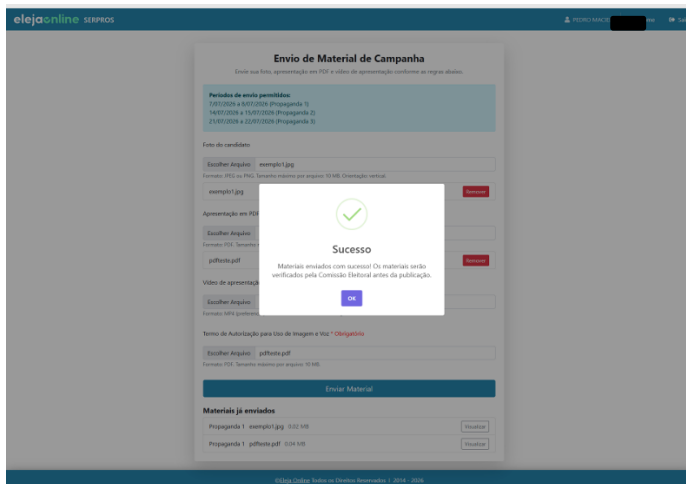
elejaonline SERPROS

PEDRO MACE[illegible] Sa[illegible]

Envio de Material de Campanha

Envie sua foto, apresentação em PDF e vídeo de apresentação conforme as regras abaixo.

Períodos de envio permitidos:
17/07/2026 a 18/07/2026 (Propaganda 1)
14/07/2026 a 15/07/2026 (Propaganda 2)
21/07/2026 a 22/07/2026 (Propaganda 3)

Foto do candidato

Escolher Arquivo exemplo1.jpg

Formato JPEG ou PNG. Tamanho máximo por arquivo: 10 MB. Orientação vertical.

exemplo1.jpg Remover

Apresentação em PDF

Escolher Arquivo

Formato PDF. Tamanho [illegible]

pdfteste.pdf Remover

Vídeo de apresentação

Escolher Arquivo

Formato MP4 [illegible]

Termo de Autorização para Uso de Imagem e Voz * Obrigatório

Escolher Arquivo pdfteste.pdf

Formato PDF. Tamanho máximo por arquivo: 10 MB.

Enviar Material

Materiais já enviados

Propaganda 1 exemplo1.jpg 0.02 MB Visualizar

Propaganda 1 pdfteste.pdf 0.04 MB Visualizar

Sucesso

Materiais enviados com sucesso! Os materiais serão verificados pela Comissão Eleitoral antes da publicação.

OK

©Eleja Online Todos os Direitos Reservados | 2014 - 2026